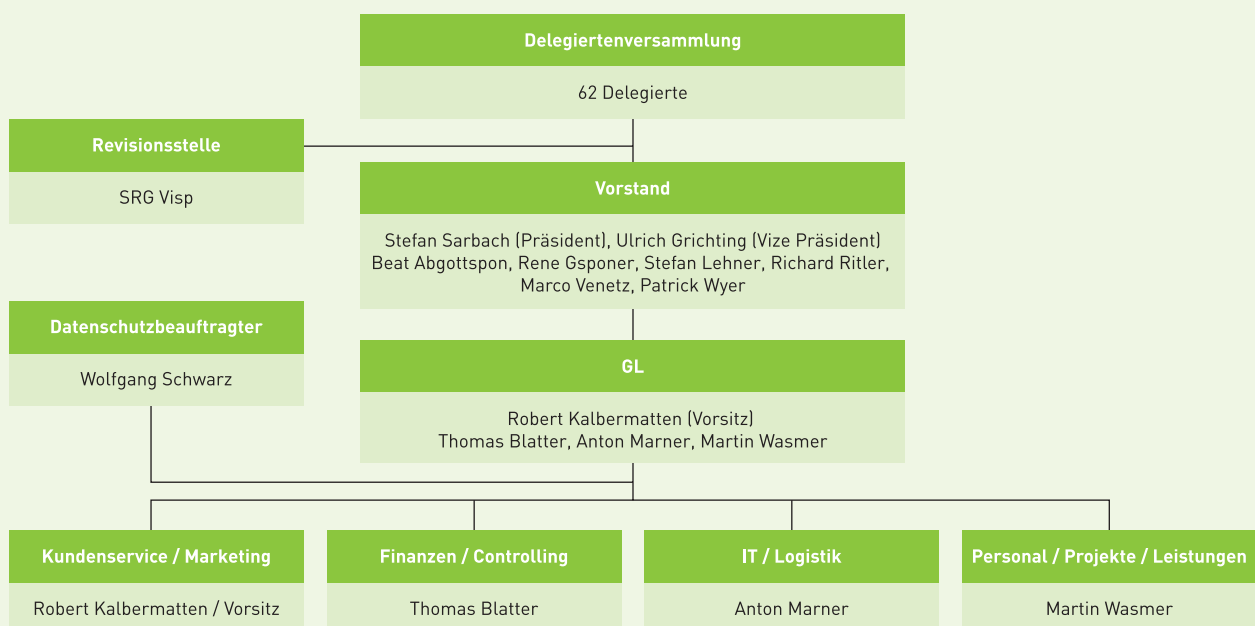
Delegiertenversammlung

62 Delegierte

Revisionsstelle

SRG Visp

Vorstand

Stefan Sarbach (Präsident), Ulrich Grichting (Vize Präsident)
Beat Abgottspon, Rene Gsponer, Stefan Lehner, Richard Ritler, Marco Venetz, Patrick Wyer

Datenschutzbeauftragter

Wolfgang Schwarz

GL

Robert Kalbermatten (Vorsitz)
Thomas Blatter, Anton Marner, Martin Wasmer

Kundenservice / Marketing

Robert Kalbermatten / Vorsitz

Finanzen / Controlling

Thomas Blatter

IT / Logistik

Anton Marner

Personal / Projekte / Leistungen

Martin Wasmer